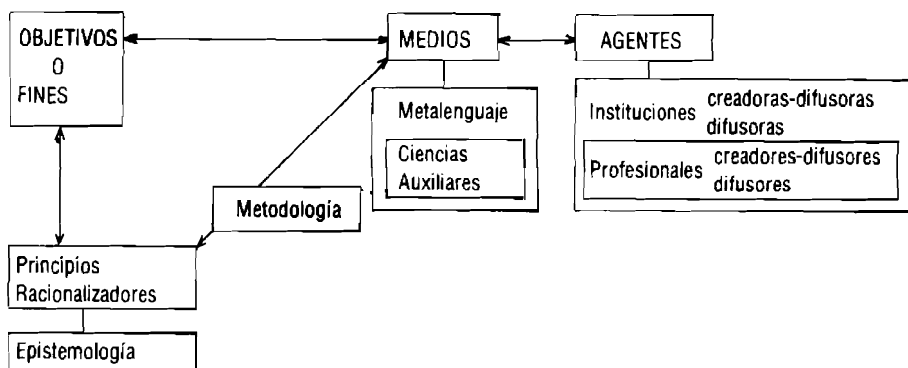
OBJETIVOS
O
FINES

MEDIOS

AGENTES

Metalenguaje

Ciencias
Auxiliares

Instituciones creadoras-difusoras
difusoras

Profesionales creadores-difusores
difusores

Metodología

Principios
Racionalizadores

Epistemología